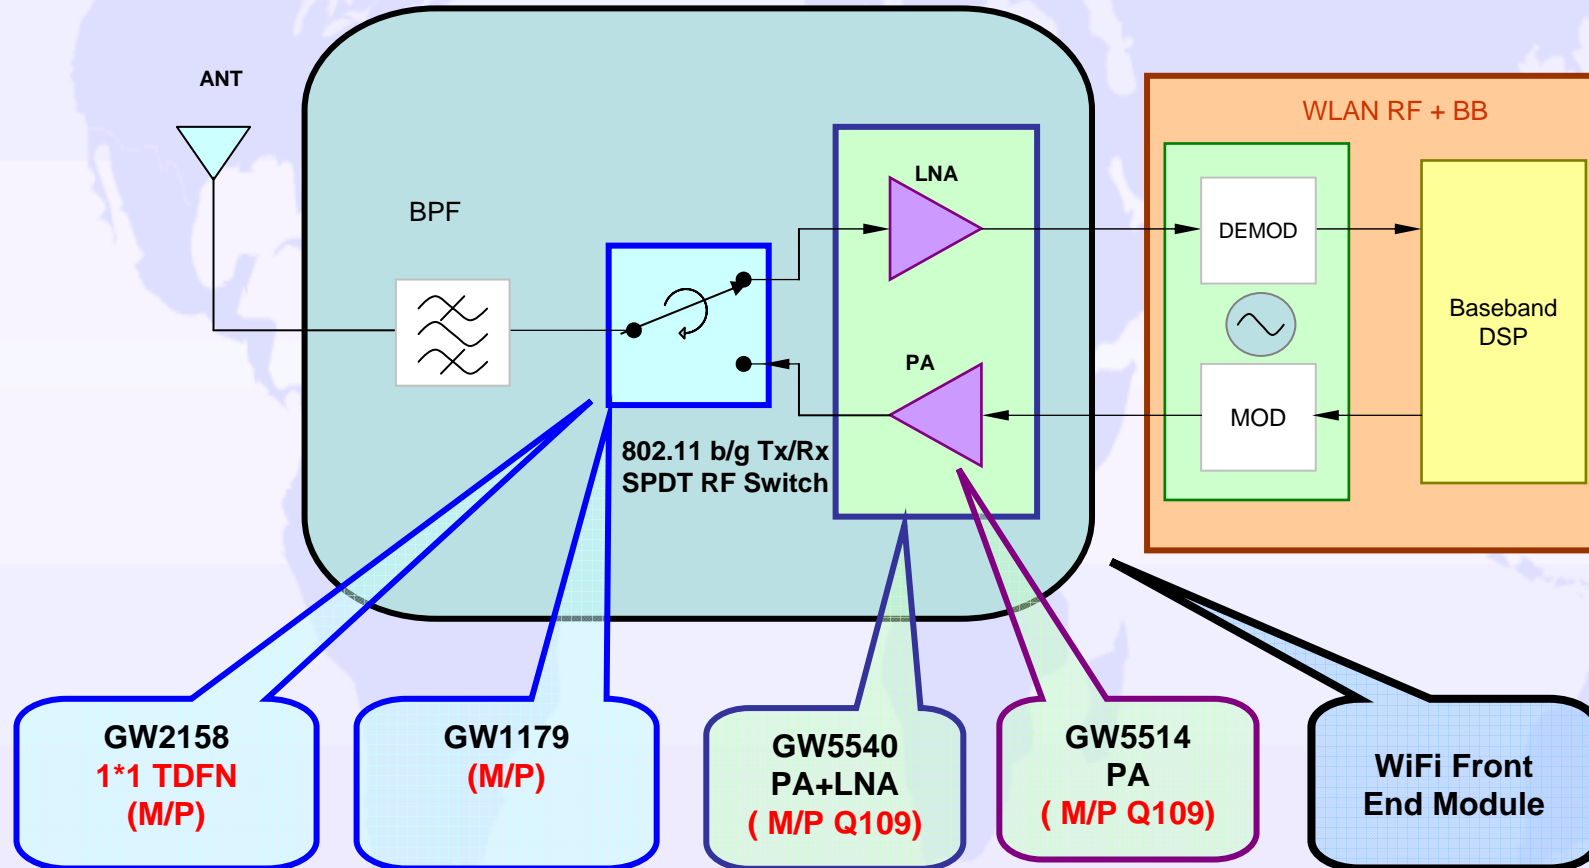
ANT

BPF

LNA

PA

802.11 b/g Tx/Rx SPDT RF Switch

WLAN RF + BB

DEMOD

MOD

Baseband DSP

GW2158
1*1 TDFN
(M/P)

GW1179
(M/P)

GW5540
PA+LNA
( M/P Q109)

GW5514
PA
( M/P Q109)

WiFi Front End Module